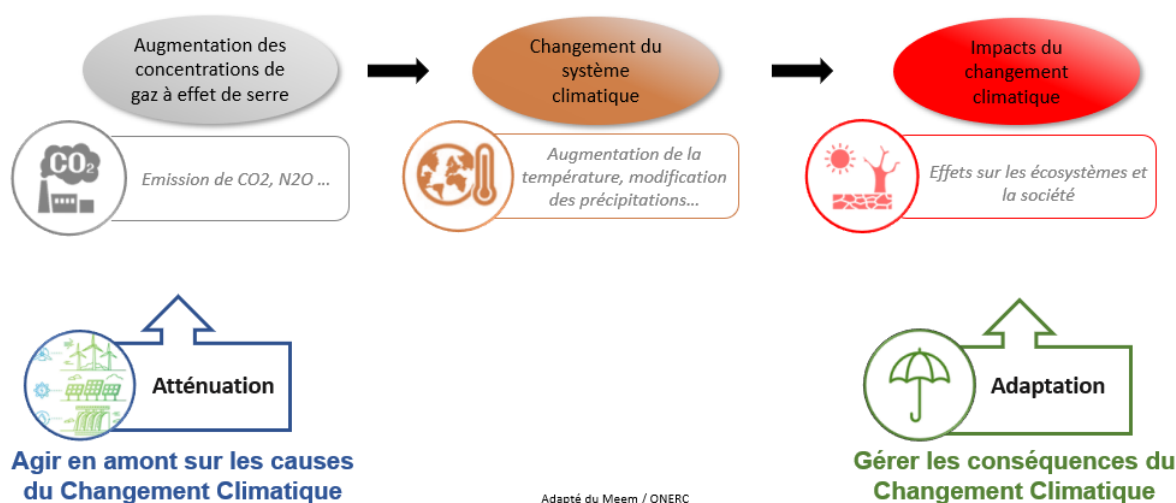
Augmentation des concentrations de gaz à effet de serre

Changement du système climatique

Impacts du changement climatique

$CO_2$

Emission de CO2, N2O …

Augmentation de la température, modification des précipitations…

Effets sur les écosystèmes et la société

Atténuation

Adaptation

Agir en amont sur les causes du Changement Climatique

Adapté du Meem / ONERC

Gérer les conséquences du Changement Climatique